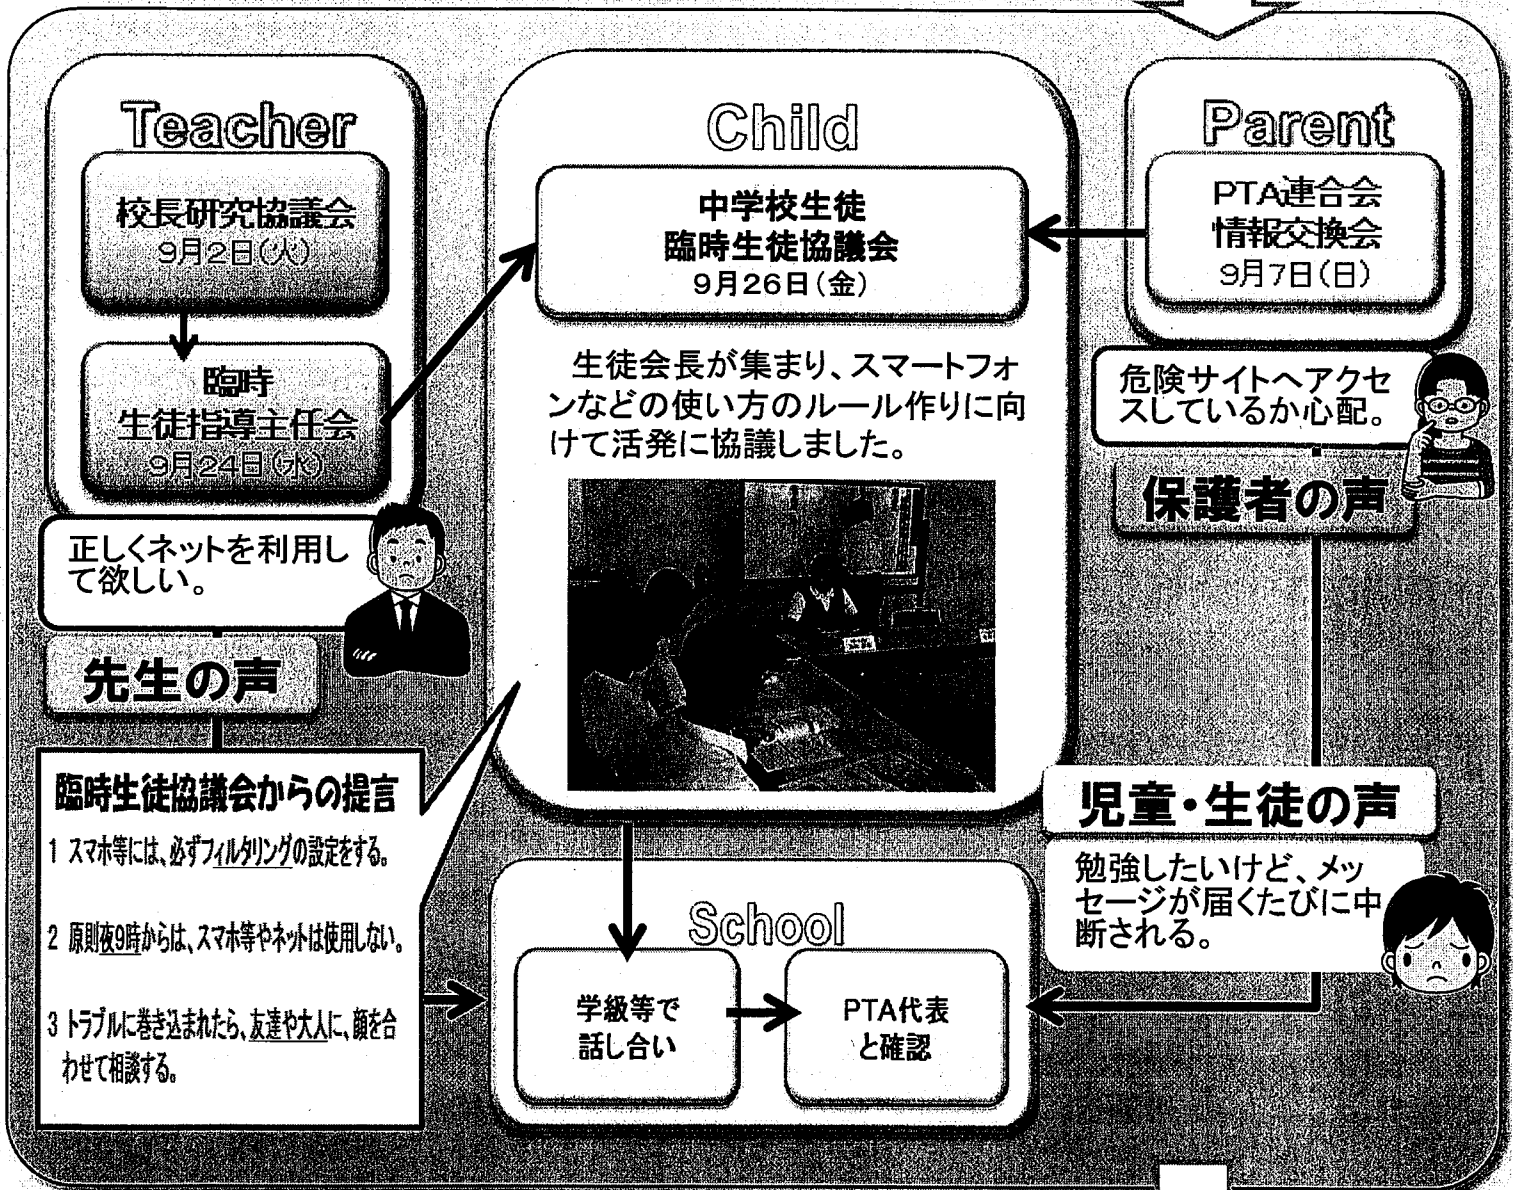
Teacher

校長研究協議会
9月2日(火)

臨時
生徒指導主任会
9月24日(水)

正しくネットを利用して欲しい。

先生の声

臨時生徒協議会からの提言

1 スマホ等には、必ずフィルタリングの設定をする。

2 原則夜9時からは、スマホ等やネットは使用しない。

3 トラブルに巻き込まれたら、友達や大人に、顔を合わせて相談する。

Child

中学校生徒
臨時生徒協議会
9月26日(金)

生徒会長が集まり、スマートフォンなどの使い方のルール作りに向けて活発に協議しました。

School

学級等で話し合い

PTA代表と確認

Parent

PTA連合会
情報交換会
9月7日(日)

危険サイトへアクセスしているか心配。

保護者の声

児童・生徒の声

勉強したいけど、メッセージが届くたびに中断される。